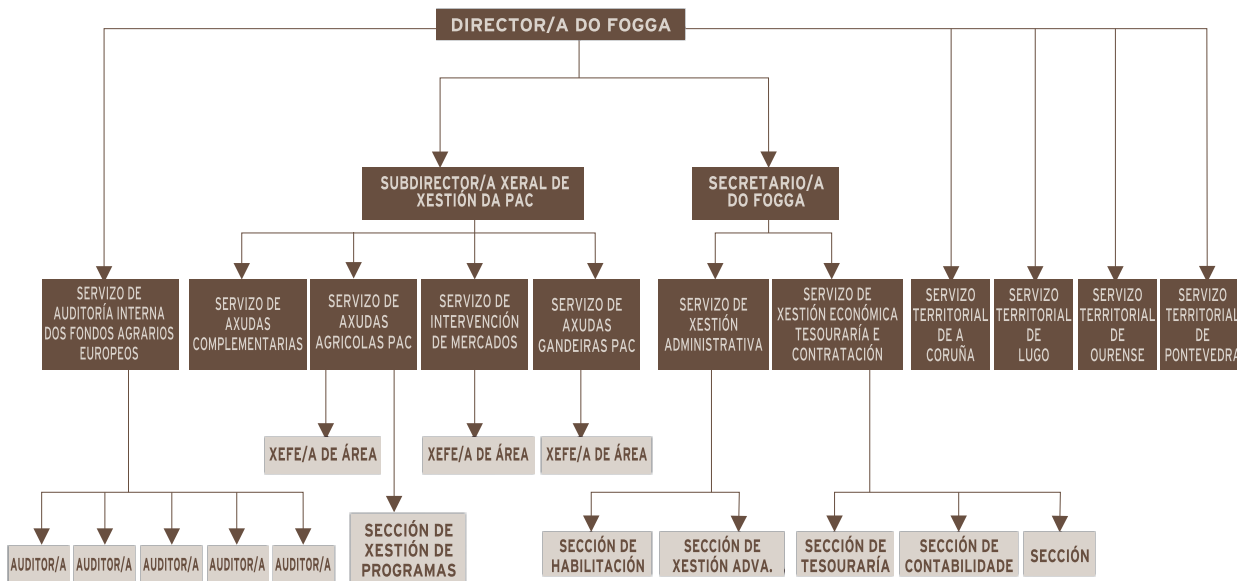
DIRECTOR/A DO FOGGA

SUBDIRECTOR/A XERAL DE XESTIÓN DA PAC

SECRETARIO/A DO FOGGA

SERVIZO DE AUDITORÍA INTERNA DOS FONDOS AGRARIOS EUROPEOS

SERVIZO DE AXUDAS COMPLEMENTARIAS

SERVIZO DE AXUDAS AGRICOLAS PAC

SERVIZO DE INTERVENCIÓN DE MERCADOS

SERVIZO DE AXUDAS GANDEIRAS PAC

SERVIZO DE XESTIÓN ADMINISTRATIVA

SERVIZO DE XESTIÓN ECONÓMICA TESOURARÍA E CONTRATACIÓN

SERVIZO TERRITORIAL DE A CORUÑA

SERVIZO TERRITORIAL DE LUGO

SERVIZO TERRITORIAL DE OURENSE

SERVIZO TERRITORIAL DE PONTEVEDRA

XEFE/A DE ÁREA

XEFE/A DE ÁREA

XEFE/A DE ÁREA

AUDITOR/A

AUDITOR/A

AUDITOR/A

AUDITOR/A

AUDITOR/A

SECCIÓN DE XESTIÓN DE PROGRAMAS

SECCIÓN DE HABILITACIÓN

SECCIÓN DE XESTIÓN ADVA.

SECCIÓN DE TESOURARÍA

SECCIÓN DE CONTABILIDADE

SECCIÓN